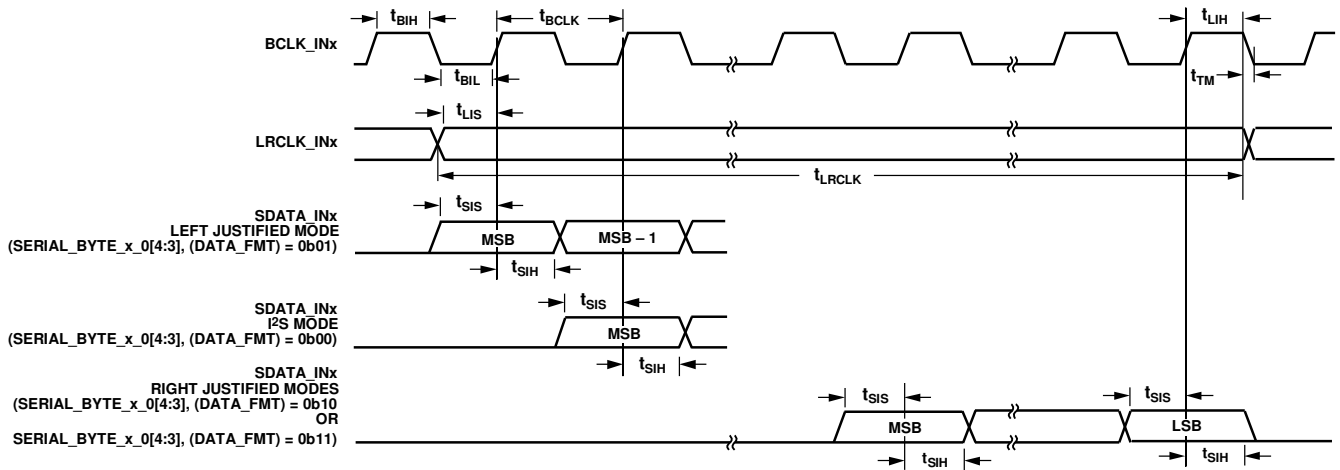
$t_{BIH}$

$t_{BCLK}$

$t_{LIH}$

BCLK_INx

$t_{BIL}$

$t_{TM}$

$t_{LIS}$

LRCLK_INx

$t_{LRCLK}$

$t_{SIS}$

SDATA_INx
LEFT JUSTIFIED MODE
(SERIAL_BYTE_x_0[4:3], (DATA_FMT) = 0b01)

MSB

MSB – 1

$t_{SIH}$

$t_{SIS}$

SDATA_INx
I²S MODE
(SERIAL_BYTE_x_0[4:3], (DATA_FMT) = 0b00)

MSB

$t_{SIH}$

SDATA_INx
RIGHT JUSTIFIED MODES
(SERIAL_BYTE_x_0[4:3], (DATA_FMT) = 0b10
OR
SERIAL_BYTE_x_0[4:3], (DATA_FMT) = 0b11)

$t_{SIS}$

MSB

$t_{SIH}$

$t_{SIS}$

LSB

$t_{SIH}$